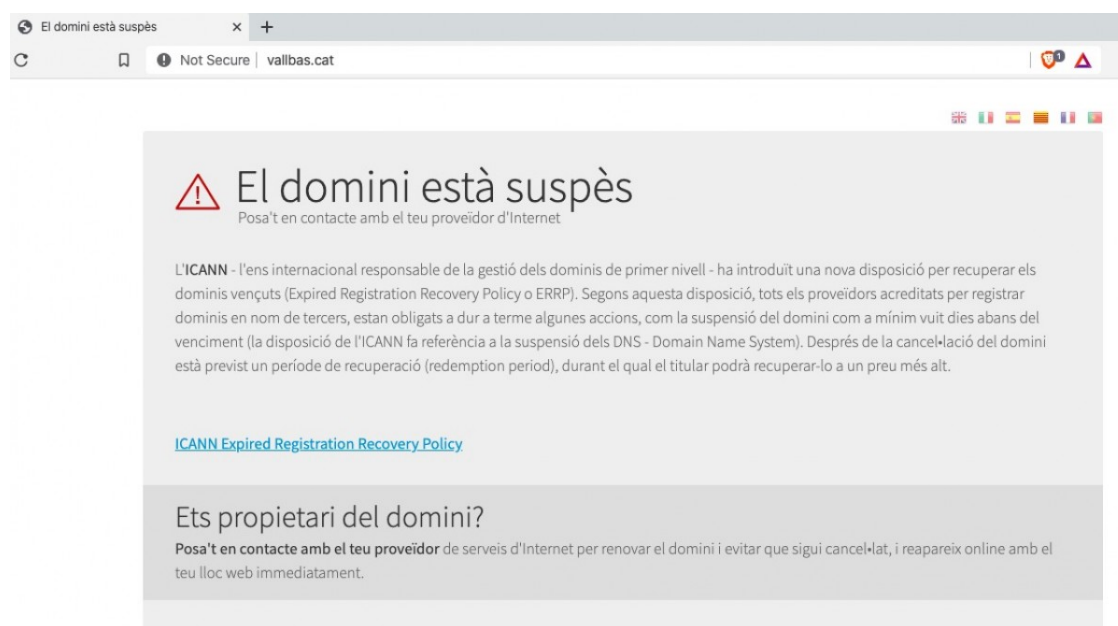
El domini està suspès ×

Not Secure | vallbas.cat

El domini està suspès

Posa't en contacte amb el teu proveïdor d'Internet

L'ICANN - l'ens internacional responsable de la gestió dels dominis de primer nivell - ha introduït una nova disposició per recuperar els dominis vençuts (Expired Registration Recovery Policy o ERRP). Segons aquesta disposició, tots els proveïdors acreditats per registrar dominis en nom de tercers, estan obligats a dur a terme algunes accions, com la suspensió del domini com a mínim vuit dies abans del venciment (la disposició de l'ICANN fa referència a la suspensió dels DNS - Domain Name System). Després de la cancel•lació del domini està previst un període de recuperació (redemption period), durant el qual el titular podrà recuperar-lo a un preu més alt.

ICANN Expired Registration Recovery Policy

Ets propietari del domini?

Posa't en contacte amb el teu proveïdor de serveis d'Internet per renovar el domini i evitar que sigui cancel•lat, i reapareix online amb el teu lloc web immediatament.